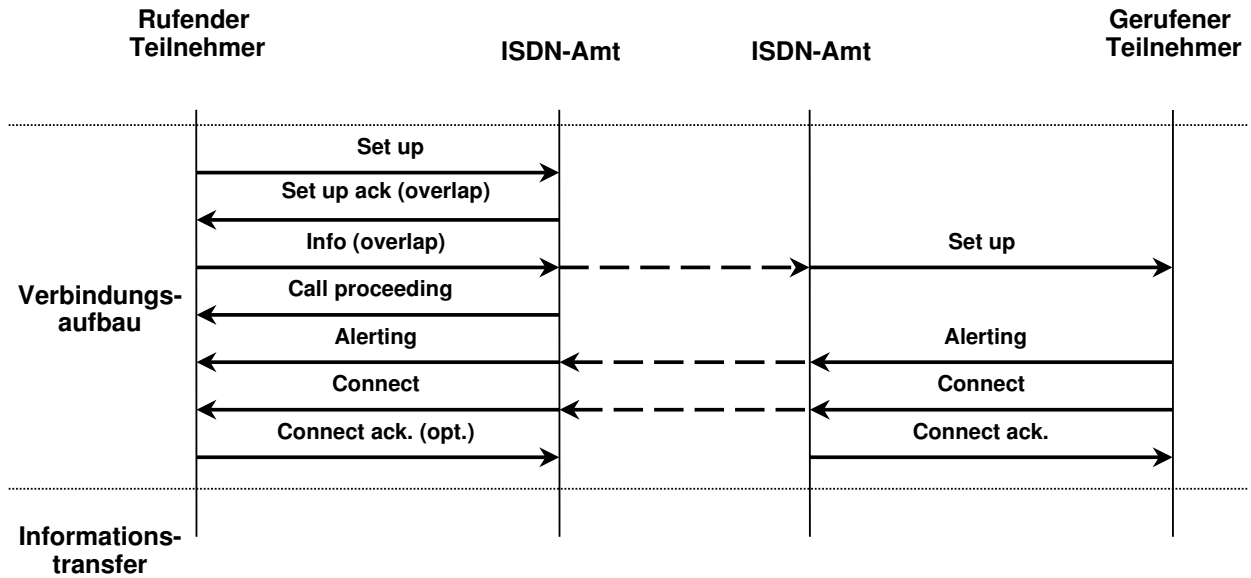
Rufender Teilnehmer

ISDN-Amt

ISDN-Amt

Gerufener Teilnehmer

Set up

Set up ack (overlap)

Info (overlap)

Set up

Verbindungsaufbau

Call proceeding

Alerting

Alerting

Connect

Connect

Connect ack. (opt.)

Connect ack.

Informationstransfer